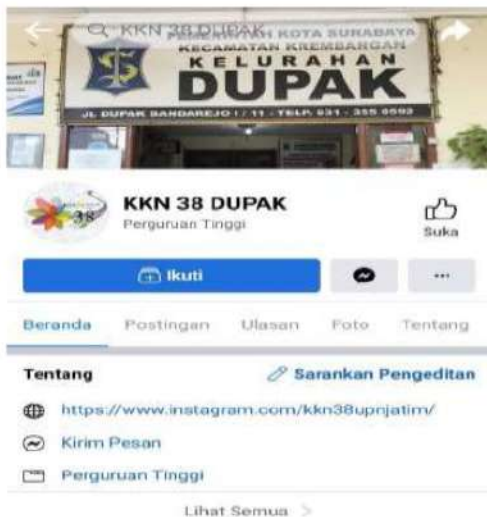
KKN 38 DUPAK
PEMERINTAH KOTA SURABAYA
KECAMATAN KREMBANGAN
KELURAHAN
DUPAK
JL. DUPAK BANDAREJO I / 11 - TELP. 031 - 355 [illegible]

KKN 38 DUPAK
Perguruan Tinggi

Suka

Ikuti

...

Beranda Postingan Ulasan Foto Tentang

Tentang
Sarankan Pengeditan

https://www.instagram.com/kkn38upnjatim/

Kirim Pesan

Perguruan Tinggi

Lihat Semua >